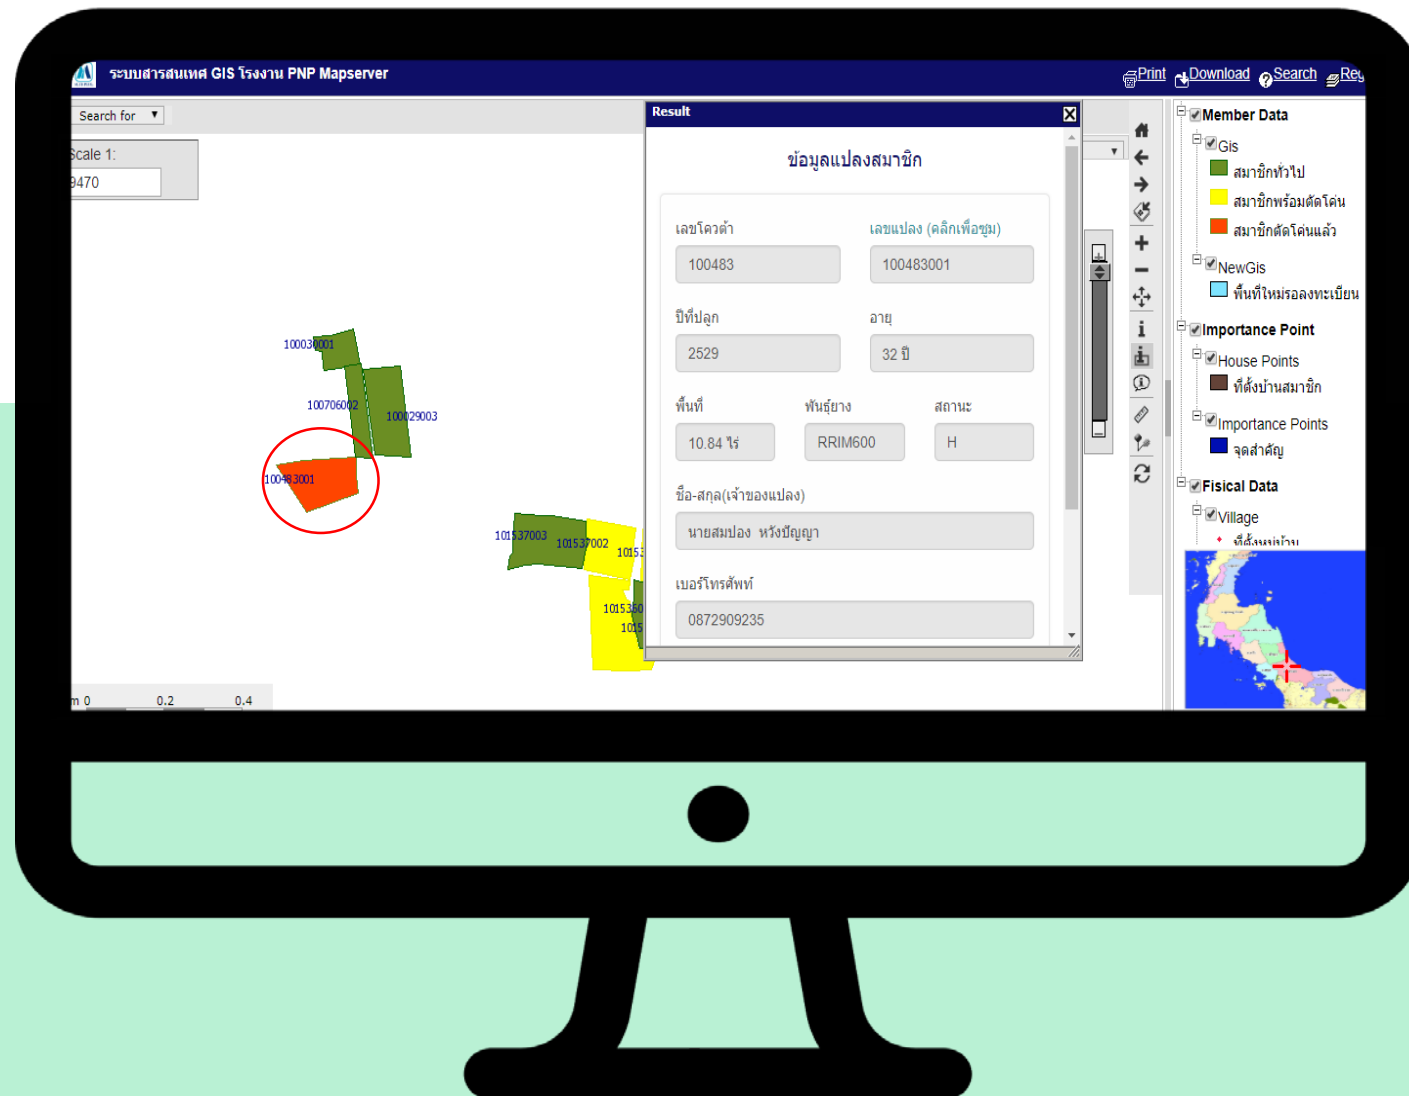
ระบบสารสนเทศ GIS โรงงาน PNP Mapserver

Print Download Search Re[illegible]

Search for

Scale 1:
9470

100030001
100706002
100029003
100483001
101537003
101537002
1015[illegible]
101536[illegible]
1015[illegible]

m 0 0.2 0.4

Result

ข้อมูลแปลงสมาชิก

เลขโควต้า
100483

เลขแปลง (คลิกเพื่อซูม)
100483001

ปีที่ปลูก
2529

อายุ
32 ปี

พื้นที่
10.84 ไร่

พันธุ์ยาง
RRIM600

สถานะ
H

ชื่อ-สกุล(เจ้าของแปลง)
นายสมปอง หวังปัญญา

เบอร์โทรศัพท์
0872909235

Member Data
Gis
สมาชิกทั่วไป
สมาชิกพร้อมตัดโค่น
สมาชิกตัดโค่นแล้ว
NewGis
พื้นที่ใหม่รอลงทะเบียน
Importance Point
House Points
ที่ตั้งบ้านสมาชิก
Importance Points
จุดสำคัญ
Fisical Data
Village
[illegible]